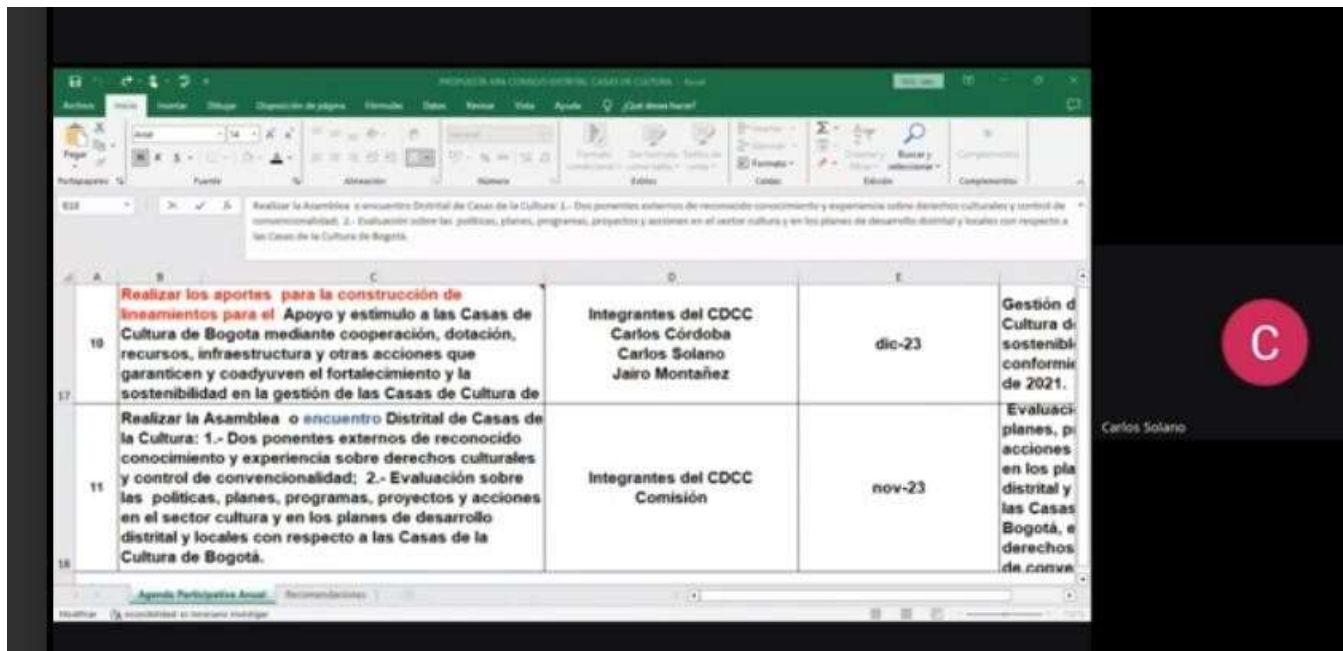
PROPUESTA ARA CONSEJO DISTRITAL CASAS DE CULTURA - Excel

Archivo Inicio Insertar Dibujar Disposición de página Fórmulas Datos Revisar Vista Ayuda ¿Qué desea hacer?

Pegar Portapapeles Fuente Alineación Número Formato condicional Dar formato como tabla Estilos de celda Estilos Insertar Eliminar Formato Celdas Ordenar y filtrar Buscar y seleccionar Edición Complementos

Realizar la Asamblea o encuentro Distrital de Casas de la Cultura: 1.- Dos ponentes externos de reconocido conocimiento y experiencia sobre derechos culturales y control de convencionalidad; 2.- Evaluación sobre las politicas, planes, programas, proyectos y acciones en el sector cultura y en los planes de desarrollo distrital y locales con respecto a las Casas de la Cultura de Bogotá.

| | A | B | C | D | E |
|---|---|---|---|---|---|
| 17 | 10 | Realizar los aportes para la construcción de lineamientos para el Apoyo y estimulo a las Casas de Cultura de Bogota mediante cooperación, dotación, recursos, infraestructura y otras acciones que garanticen y coadyuven el fortalecimiento y la sostenibilidad en la gestión de las Casas de Cultura de | Integrantes del CDCC Carlos Córdoba Carlos Solano Jairo Montañez | dic-23 | Gestión d Cultura d sostenibl conformi de 2021. |
| 18 | 11 | Realizar la Asamblea o encuentro Distrital de Casas de la Cultura: 1.- Dos ponentes externos de reconocido conocimiento y experiencia sobre derechos culturales y control de convencionalidad; 2.- Evaluación sobre las politicas, planes, programas, proyectos y acciones en el sector cultura y en los planes de desarrollo distrital y locales con respecto a las Casas de la Cultura de Bogotá. | Integrantes del CDCC Comisión | nov-23 | Evaluaci planes, p acciones en los pla distrital y las Casas Bogotá, e derechos de conve |

Agenda Participativa Anual Recomendaciones

C

Carlos Solano